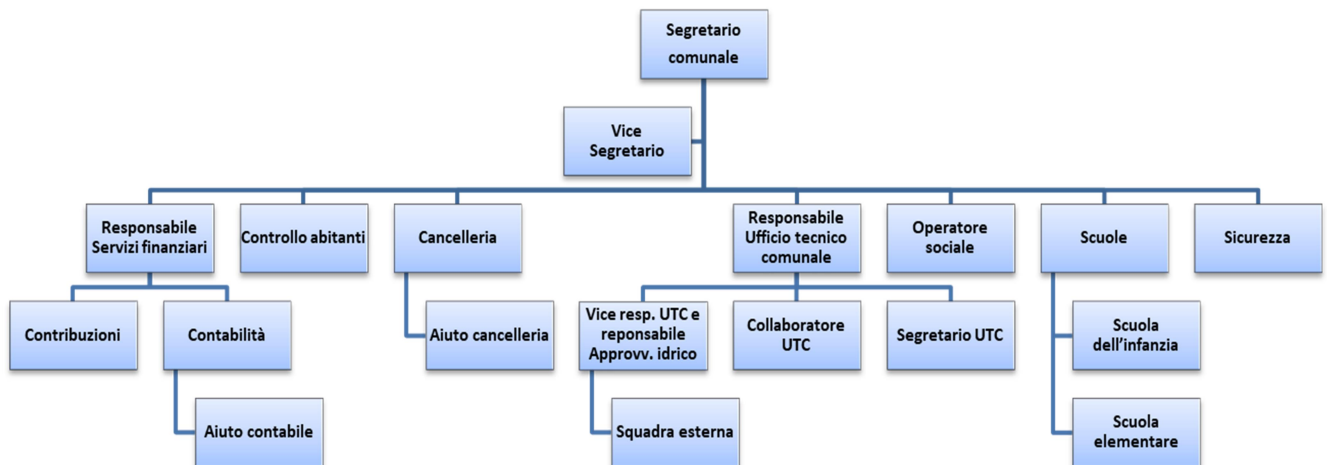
Segretario comunale

Vice Segretario

Responsabile Servizi finanziari

Controllo abitanti

Cancelleria

Responsabile Ufficio tecnico comunale

Operatore sociale

Scuole

Sicurezza

Contribuzioni

Contabilità

Aiuto contabile

Aiuto cancelleria

Vice resp. UTC e reponsabile Approvv. idrico

Squadra esterna

Collaboratore UTC

Segretario UTC

Scuola dell'infanzia

Scuola elementare